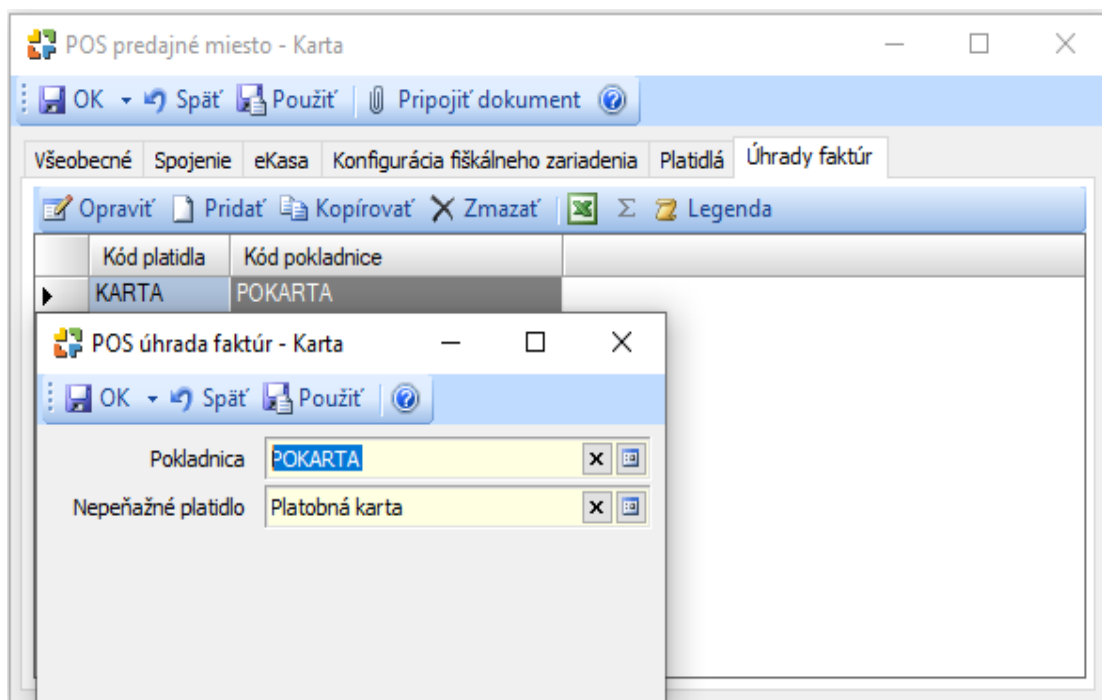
POS predajné miesto - Karta

OK Späť Použiť Pripojiť dokument

Všeobecné | Spojenie | eKasa | Konfigurácia fiškálneho zariadenia | Platidlá | Úhrady faktúr

Opraviť Pridať Kopírovať Zmazať Σ Legenda

| Kód platidla | Kód pokladnice |
|---|---|
| KARTA | POKARTA |

POS úhrada faktúr - Karta

OK Späť Použiť

Pokladnica POKARTA

Nepeňažné platidlo Platobná karta